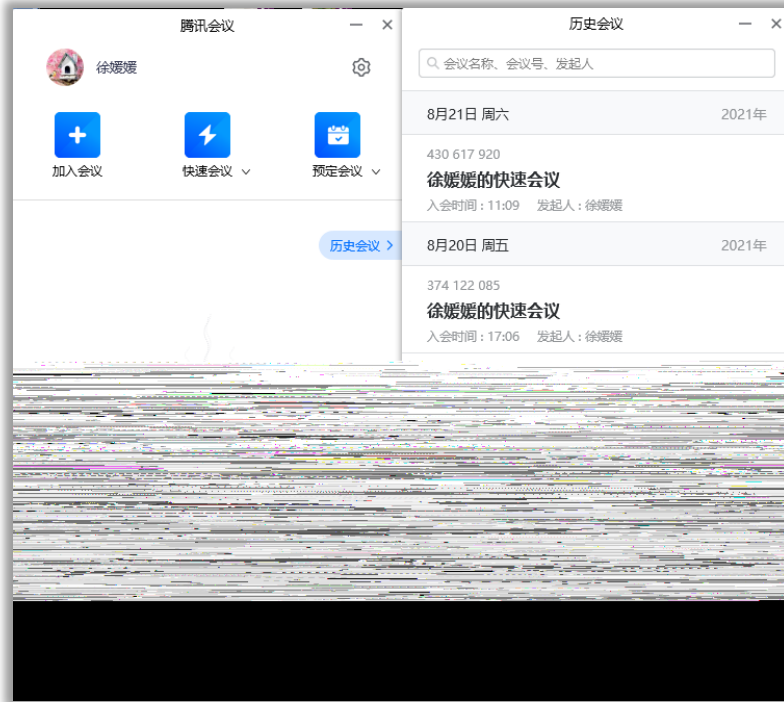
腾讯会议

徐媛媛

加入会议

快速会议

预定会议

历史会议 >

历史会议

会议名称、会议号、发起人

8月21日 周六 2021年

430 617 920

徐媛媛的快速会议

入会时间：11:09 发起人：徐媛媛

8月20日 周五 2021年

374 122 085

徐媛媛的快速会议

入会时间：17:06 发起人：徐媛媛